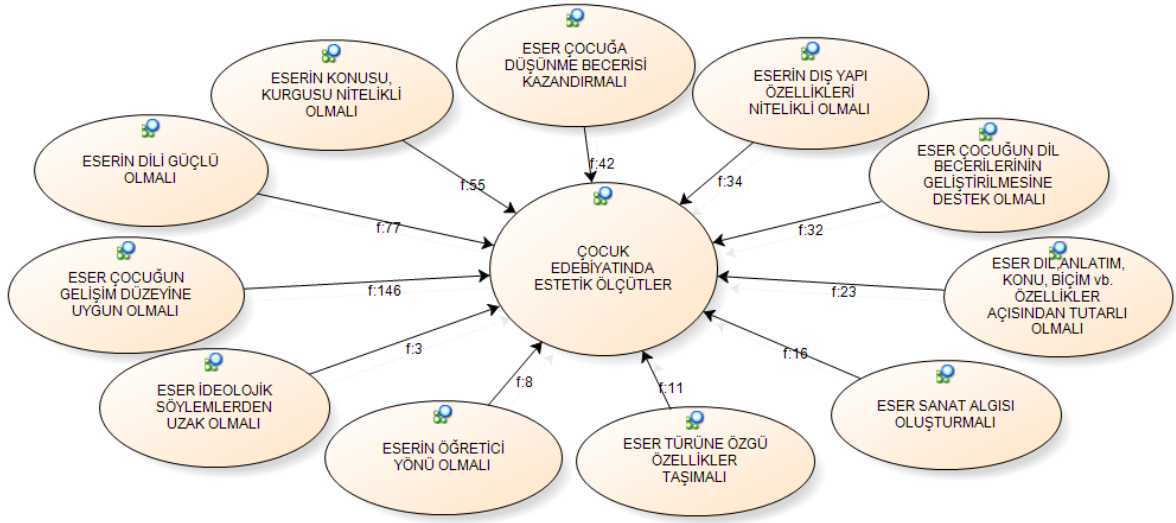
ESER ÇOCUĞA DÜŞÜNME BECERİSİ KAZANDIRMALI

ESERİN KONUSU, KURGUSU NİTELİKLİ OLMALI

ESERİN DIŞ YAPI ÖZELLİKLERİ NİTELİKLİ OLMALI

ESERİN DİLİ GÜÇLÜ OLMALI

ESER ÇOCUĞUN DİL BECERİLERİNİN GELİŞTİRİLMESİNE DESTEK OLMALI

f:55

f:42

f:34

f:77

f:32

ÇOCUK EDEBİYATINDA ESTETİK ÖLÇÜTLER

ESER ÇOCUĞUN GELİŞİM DÜZEYİNE UYGUN OLMALI

f:146

ESER DİL, ANLATIM, KONU, BİÇİM vb. ÖZELLİKLER AÇISINDAN TUTARLI OLMALI

f:23

f:3

f:16

ESER İDEOLOJİK SÖYLEMLERDEN UZAK OLMALI

f:8

f:11

ESER SANAT ALGISI OLUŞTURMALI

ESERİN ÖĞRETİCİ YÖNÜ OLMALI

ESER TÜRÜNE ÖZGÜ ÖZELLİKLER TAŞIMALI